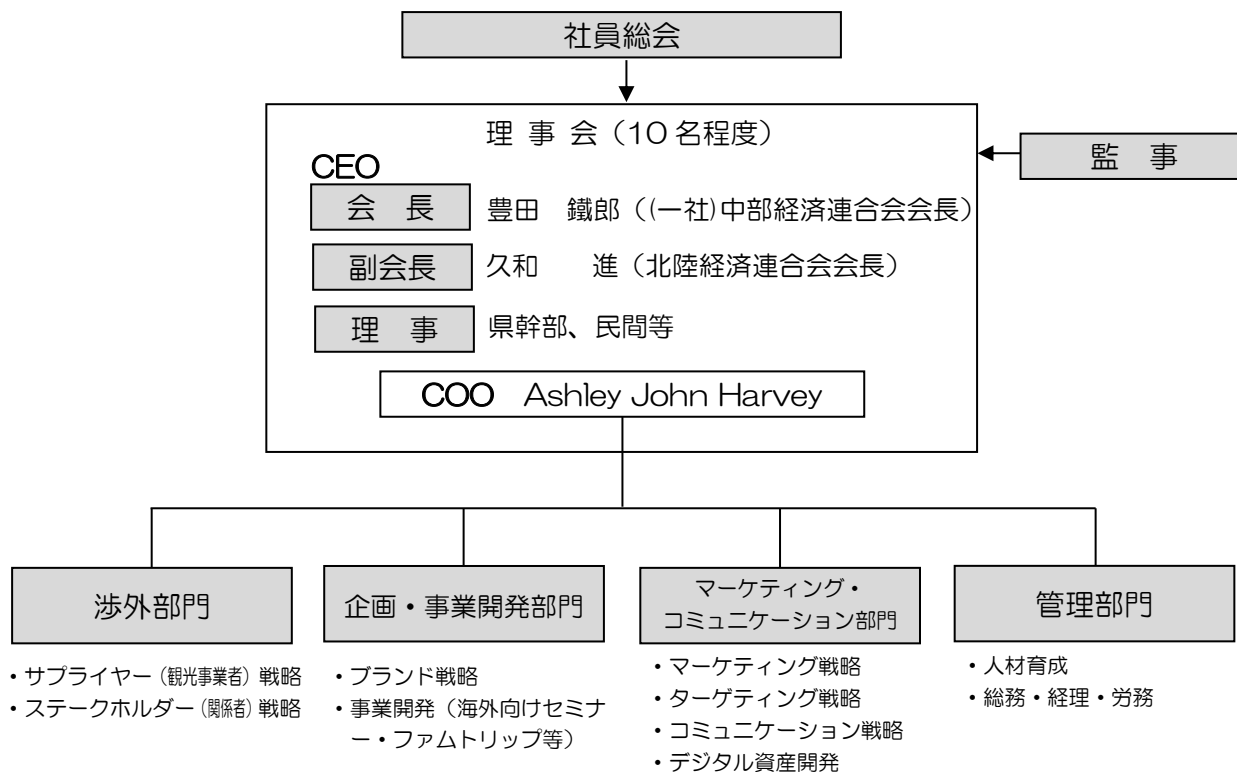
社員総会

理 事 会（10 名程度）

CEO

会 長　豊田 鐵郎（(一社)中部経済連合会会長）

副会長　久和 進（北陸経済連合会会長）

理 事　県幹部、民間等

COO Ashley John Harvey

監 事

渉外部門

・サプライヤー（観光事業者）戦略
・ステークホルダー（関係者）戦略

企画・事業開発部門

・ブランド戦略
・事業開発（海外向けセミナー・ファムトリップ等）

マーケティング・コミュニケーション部門

・マーケティング戦略
・ターゲティング戦略
・コミュニケーション戦略
・デジタル資産開発

管理部門

・人材育成
・総務・経理・労務